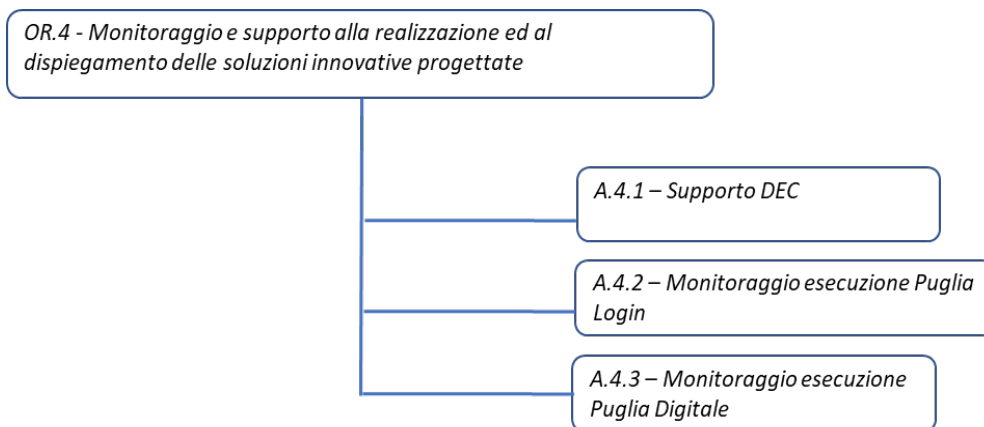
OR.4 - Monitoraggio e supporto alla realizzazione ed al dispiegamento delle soluzioni innovative progettate

A.4.1 – Supporto DEC

A.4.2 – Monitoraggio esecuzione Puglia Login

A.4.3 – Monitoraggio esecuzione Puglia Digitale